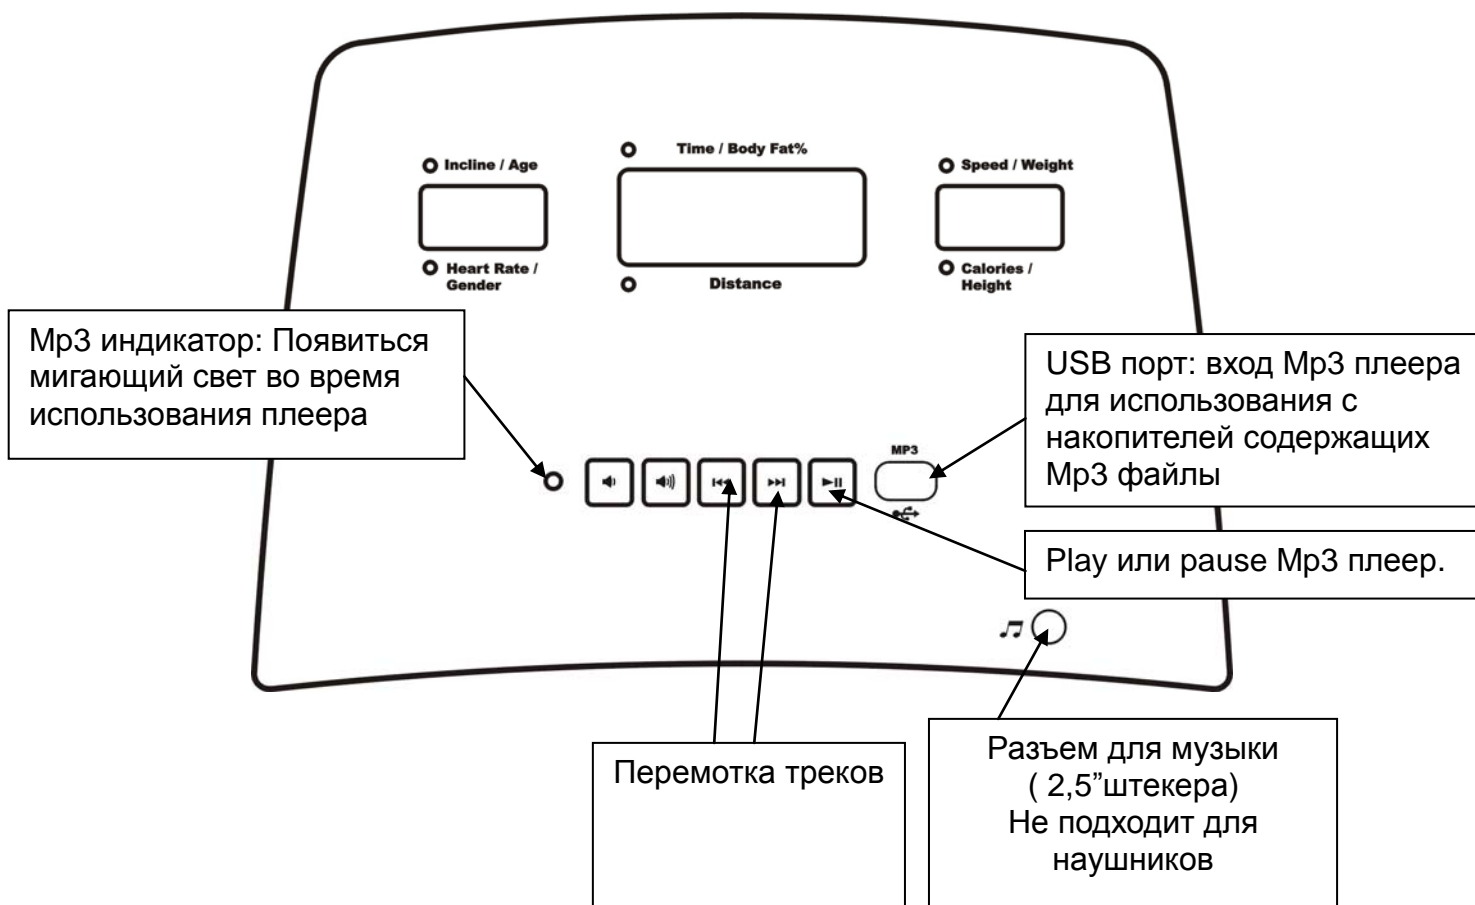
Time / Body Fat%

Incline / Age

Speed / Weight

Heart Rate / Gender

Distance

Calories / Height

Mp3 индикатор: Появиться мигающий свет во время использования плеера

USB порт: вход Mp3 плеера для использования с накопителей содержащих Mp3 файлы

MP3

Play или pause Mp3 плеер.

Перемотка треков

Разъем для музыки ( 2,5”штекера) Не подходит для наушников